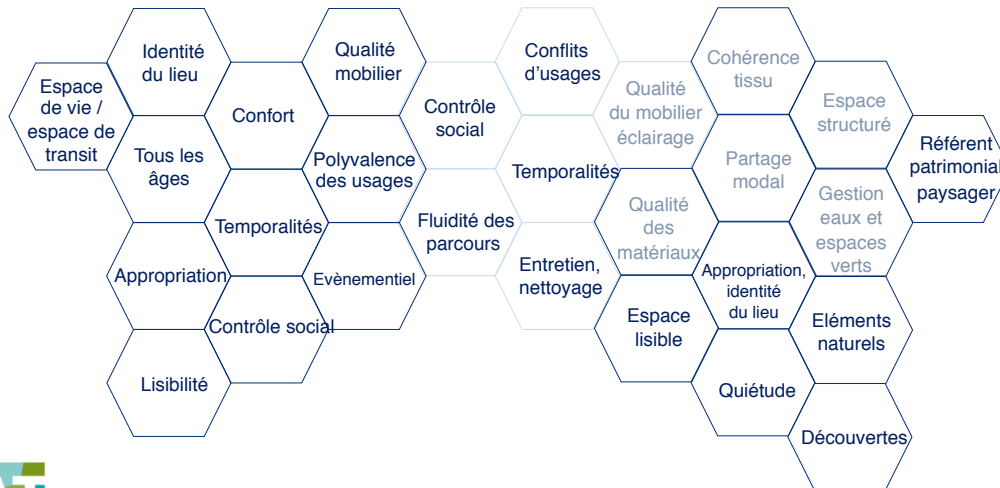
Espace de vie / espace de transit

Identité du lieu

Tous les âges

Confort

Temporalités

Appropriation

Contrôle social

Lisibilité

Qualité mobilier

Polyvalence des usages

Evènementiel

Contrôle social

Fluidité des parcours

Conflits d'usages

Temporalités

Entretien, nettoyage

Qualité du mobilier éclairage

Qualité des matériaux

Espace lisible

Cohérence tissu

Partage modal

Appropriation, identité du lieu

Quiétude

Espace structuré

Gestion eaux et espaces verts

Eléments naturels

Découvertes

Référent patrimonial paysager